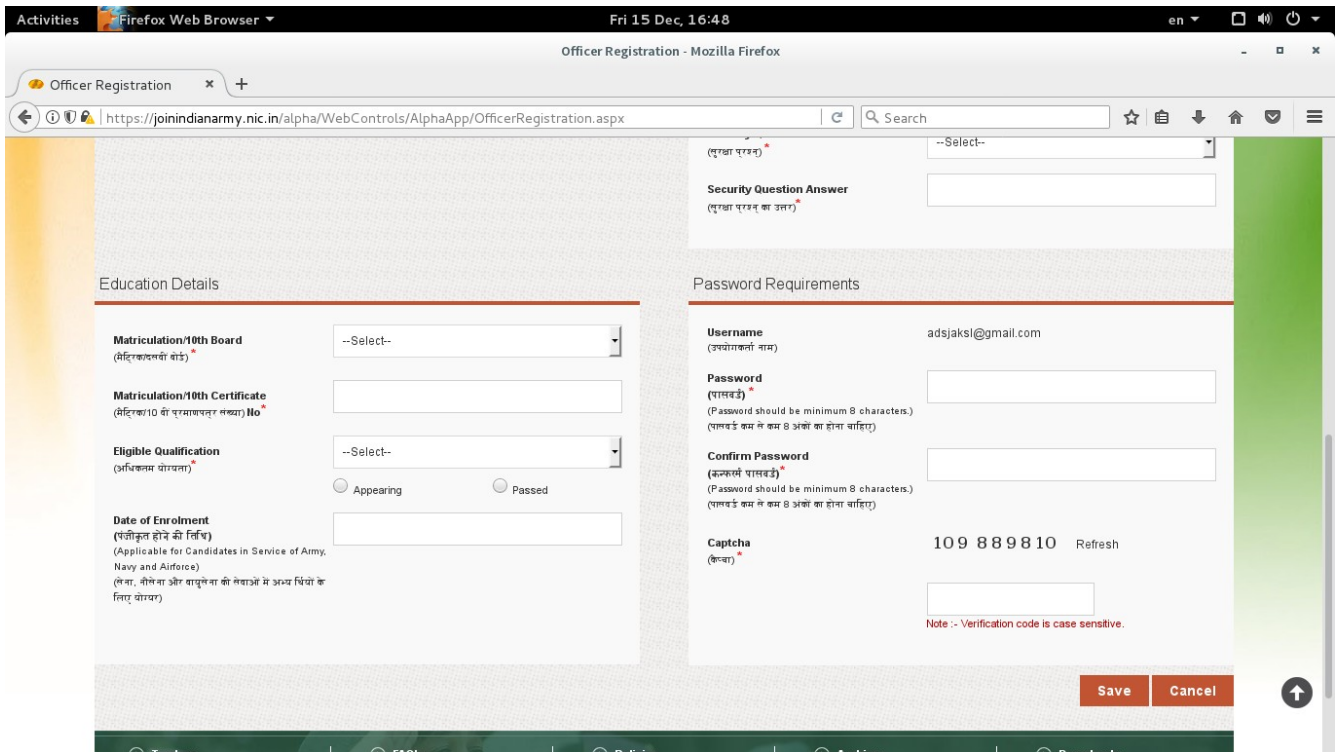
Activities Firefox Web Browser ▾ Fri 15 Dec, 16:48 en ▾

Officer Registration - Mozilla Firefox

Officer Registration × +

https://joinindianarmy.nic.in/alpha/WebControls/AlphaApp/OfficerRegistration.aspx

Search

(सुरक्षा प्रश्न)* --Select--

Security Question Answer (सुरक्षा प्रश्न का उत्तर)*

Education Details

Matriculation/10th Board (मैट्रिक/दसवीं बोर्ड)* --Select--

Matriculation/10th Certificate (मैट्रिक/10 वीं प्रमाणपत्र संख्या) No*

Eligible Qualification (अधिकतम योग्यता)* --Select--

Appearing Passed

Date of Enrolment (पंजीकृत होने की तिथि) (Applicable for Candidates in Service of Army, Navy and Airforce) (सेना, नौसेना और वायुसेना की सेवाओं में अभ्यर्थियों के लिए योग्य)

Password Requirements

Username (उपयोगकर्ता नाम) adsjaksl@gmail.com

Password (पासवर्ड)* (Password should be minimum 8 characters.) (पासवर्ड कम से कम 8 अंकों का होना चाहिए)

Confirm Password (कन्फर्म पासवर्ड)* (Password should be minimum 8 characters.) (पासवर्ड कम से कम 8 अंकों का होना चाहिए)

Captcha (कैप्चा)* 109 889810 Refresh

Note :- Verification code is case sensitive.

Save Cancel